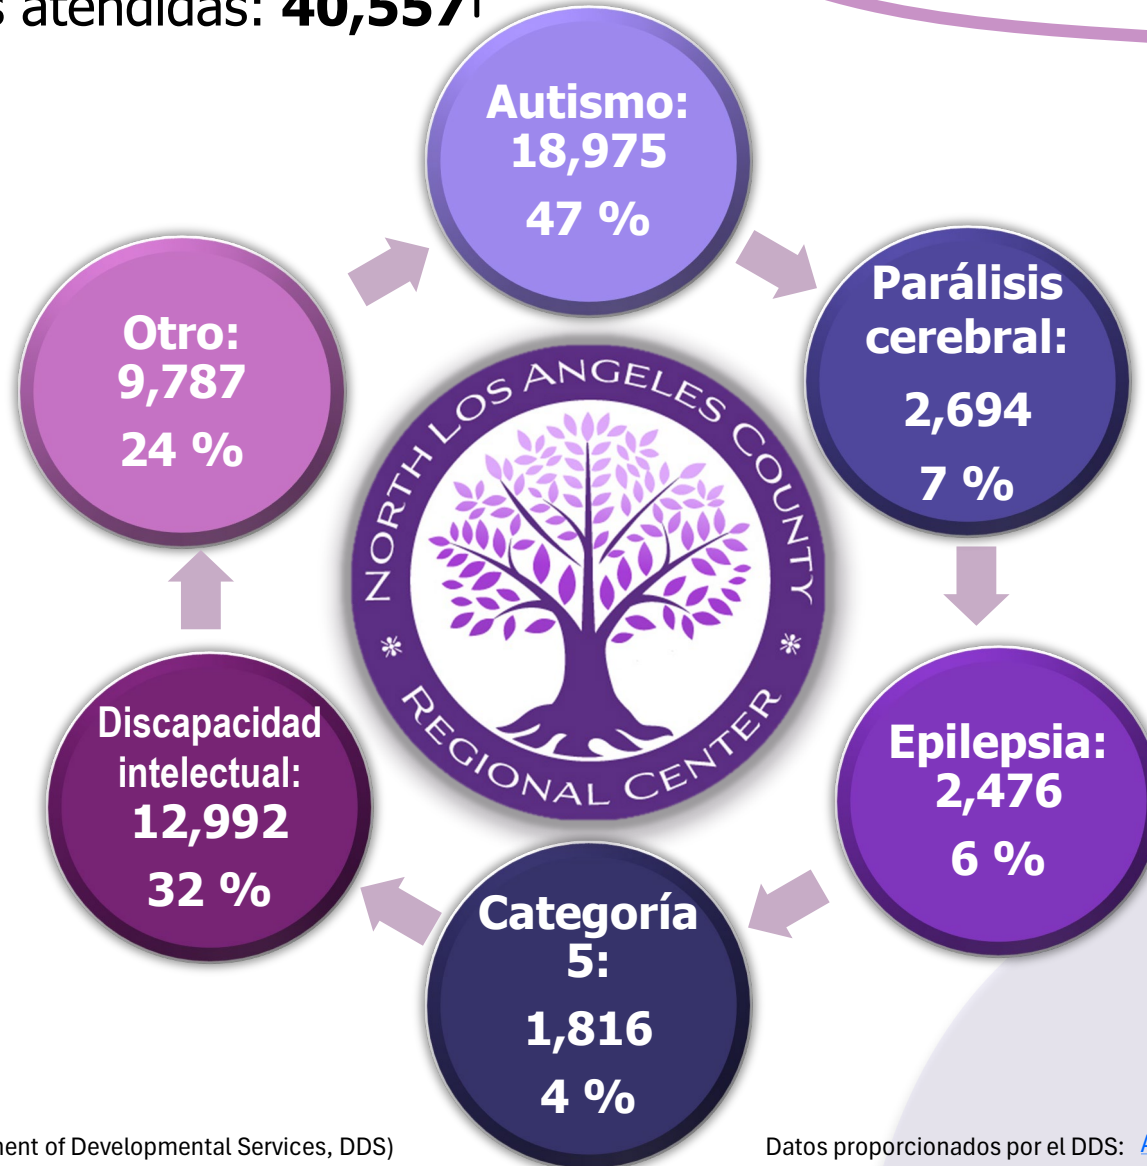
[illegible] atendidas: 40,557¹

Autismo: 18,975

47 %

Parálisis cerebral:

2,694

7 %

Epilepsia: 2,476

6 %

Categoría 5:

1,816

4 %

Discapacidad intelectual: 12,992

32 %

Otro: 9,787

24 %

NORTH LOS ANGELES COUNTY REGIONAL CENTER

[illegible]ent of Developmental Services, DDS)

Datos proporcionados por el DDS: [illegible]